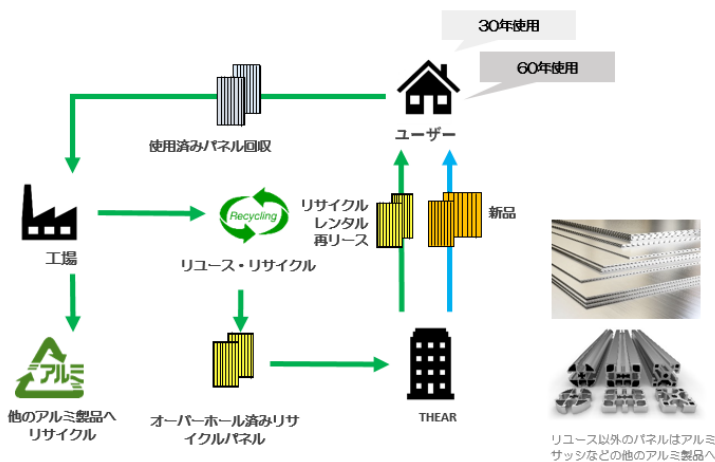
30年使用

60年使用

ユーザー

使用済みパネル回収

工場

Recycling

リユース・リサイクル

リサイクル
レンタル
再リース

新品

アルミ

他のアルミ製品へリサイクル

オーバーホール済みリサイクルパネル

THEAR

リユース以外のパネルはアルミサッシなどの他のアルミ製品へ